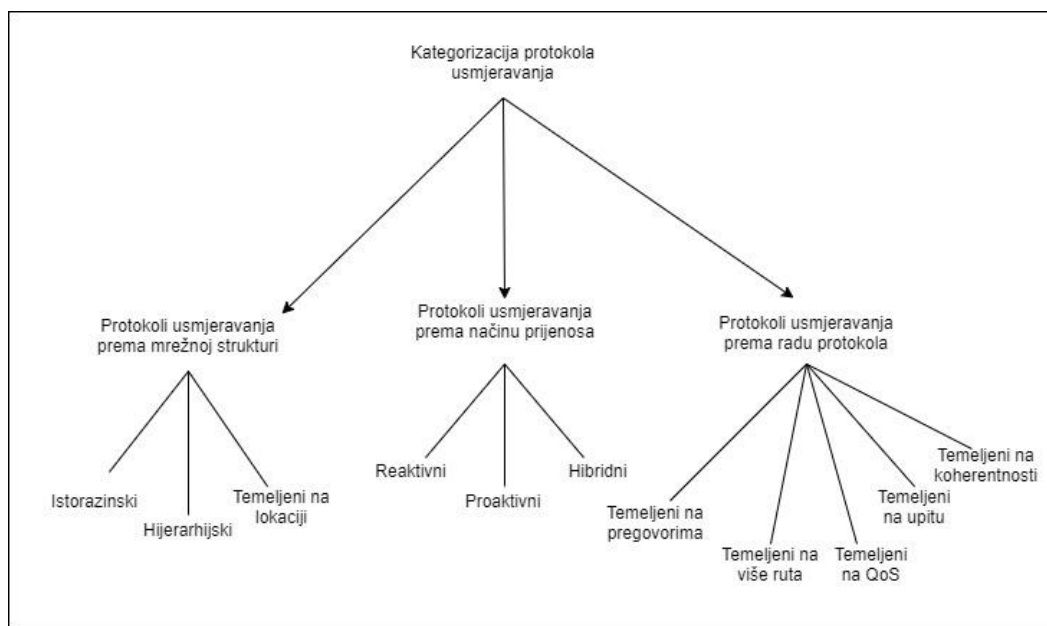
Kategorizacija protokola usmjeravanja

Protokoli usmjeravanja prema mrežnoj strukturi

Istorazinski

Hijerarhijski

Temeljeni na lokaciji

Protokoli usmjeravanja prema načinu prijenosa

Reaktivni

Proaktivni

Hibridni

Protokoli usmjeravanja prema radu protokola

Temeljeni na pregovorima

Temeljeni na više ruta

Temeljeni na QoS

Temeljeni na upitu

Temeljeni na koherentnosti